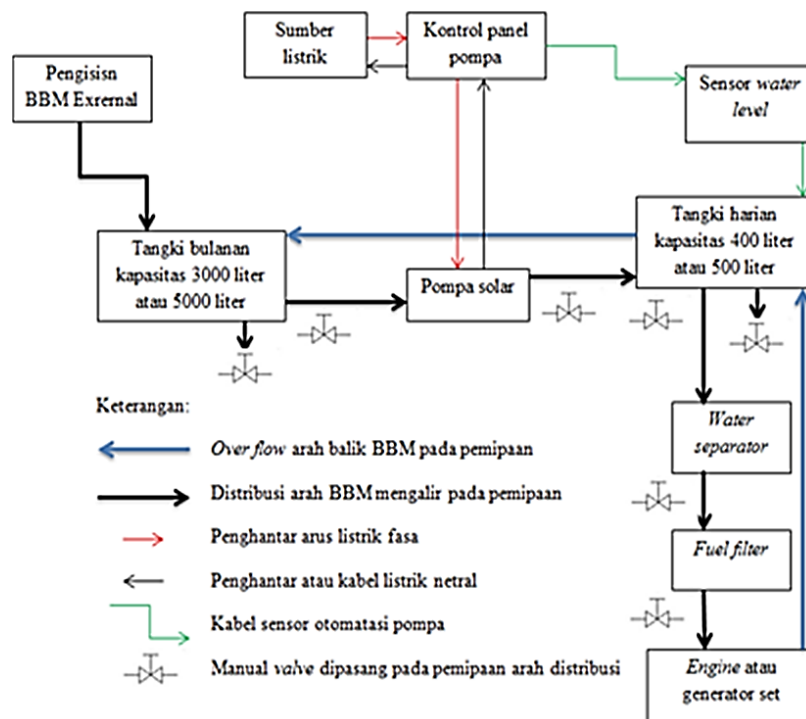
Sumber listrik

Kontrol panel pompa

Pengisisn BBM Exrernal

Sensor water level

Tangki harian kapasitas 400 liter atau 500 liter

Tangki bulanan kapasitas 3000 liter atau 5000 liter

Pompa solar

Keterangan:

Water separator

Over flow arah balik BBM pada pemipaan

Distribusi arah BBM mengalir pada pemipaan

Penghantar arus listrik fasa

Fuel filter

Penghantar atau kabel listrik netral

Kabel sensor otomatasi pompa

Manual valve dipasang pada pemipaan arah distribusi

Engine atau generator set